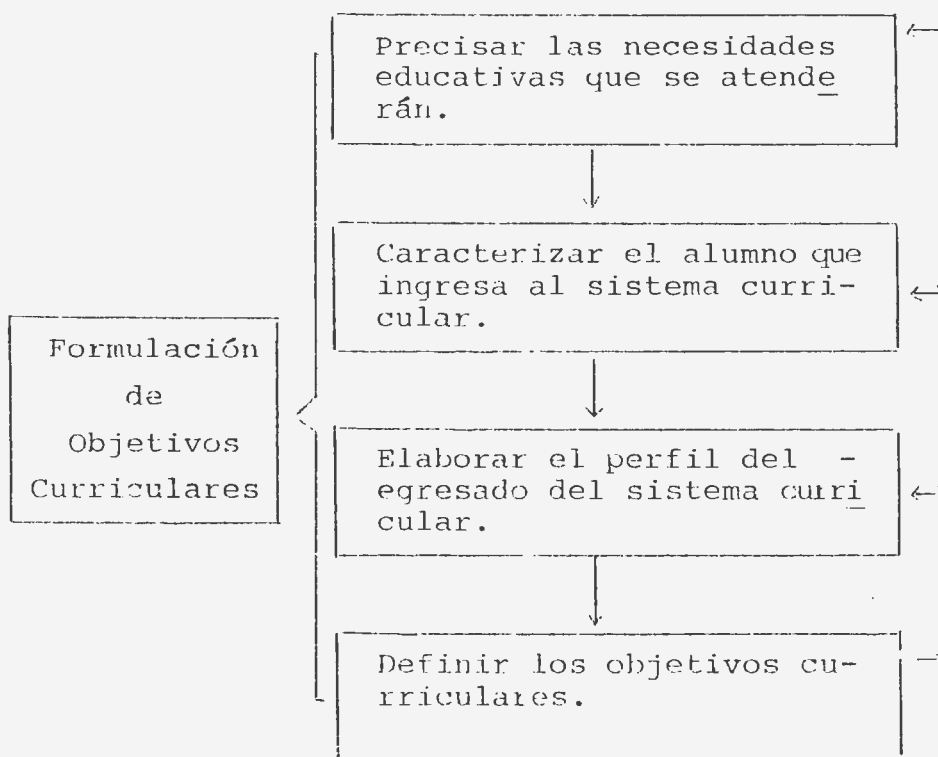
Formulación de Objetivos Curriculares

Precisar las necesidades educativas que se atenderán.

Caracterizar el alumno que ingresa al sistema curricular.

Elaborar el perfil del egresado del sistema curricular.

Definir los objetivos curriculares.